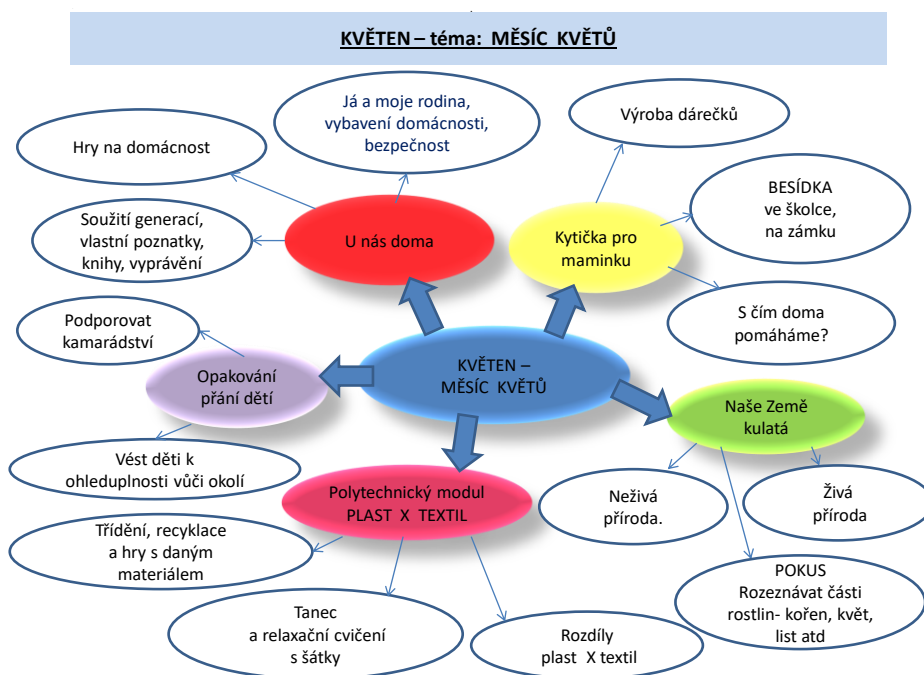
KVĚTEN – téma: MĚSÍC KVĚTŮ

KVĚTEN – MĚSÍC KVĚTŮ

U nás doma

Já a moje rodina, vybavení domácnosti, bezpečnost

Hry na domácnost

Soužití generací, vlastní poznatky, knihy, vyprávění

Kytička pro maminku

Výroba dárečků

BESÍDKA ve školce, na zámku

S čím doma pomáháme?

Opakování přání dětí

Podporovat kamarádství

Vést děti k ohleduplnosti vůči okolí

Naše Země kulatá

Neživá příroda.

Živá příroda

POKUS Rozeznávat části rostlin- kořen, květ, list atd

Polytechnický modul PLAST X TEXTIL

Třídění, recyklace a hry s daným materiálem

Tanec a relaxační cvičení s šátky

Rozdíly plast X textil